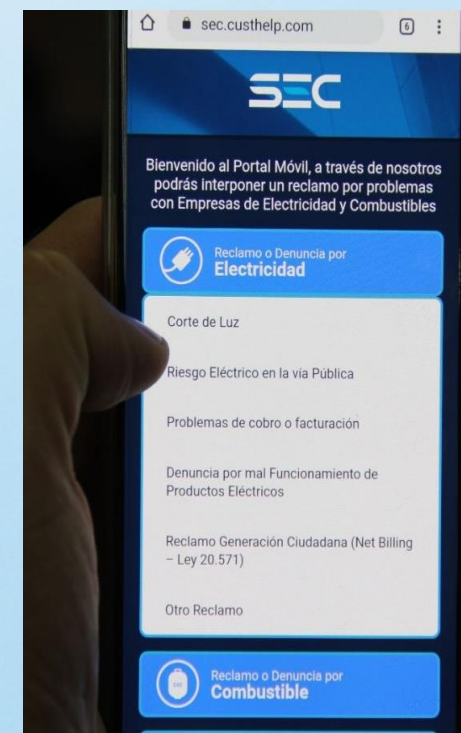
sec.custhelp.com

6

SEC

Bienvenido al Portal Móvil, a través de nosotros podrás interponer un reclamo por problemas con Empresas de Electricidad y Combustibles

Reclamo o Denuncia por
Electricidad

Corte de Luz

Riesgo Eléctrico en la vía Pública

Problemas de cobro o facturación

Denuncia por mal Funcionamiento de Productos Eléctricos

Reclamo Generación Ciudadana (Net Billing – Ley 20.571)

Otro Reclamo

Reclamo o Denuncia por
Combustible